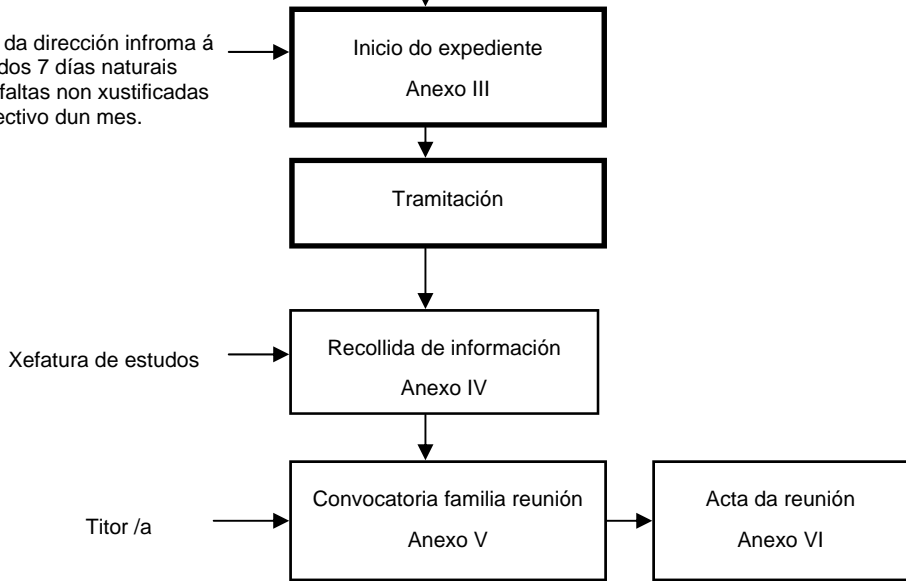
da dirección infroma á
dos 7 días naturais
faltas non xustificadas
ectivo dun mes.

Inicio do expediente
Anexo III

Tramitación

Xefatura de estudos

Recollida de información
Anexo IV

Titor /a

Convocatoria familia reunión
Anexo V

Acta da reunión
Anexo VI